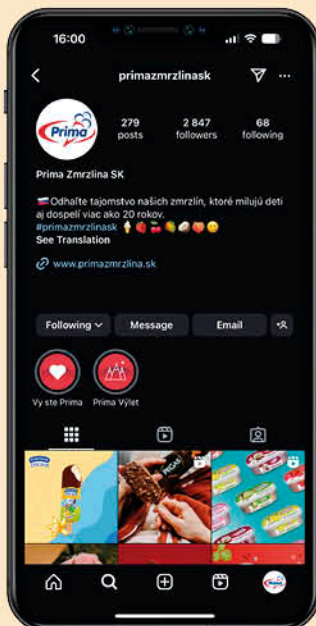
16:00

primazmrzlinask

Prima

279 posts

2 847 followers

68 following

Prima Zmrzlina SK

🇸🇰 Odhaľte tajomstvo našich zmrzlín, ktoré milujú deti aj dospelí viac ako 20 rokov. #primazmrzlinask 🍦🍓🍒🥭🥥🍑😋
See Translation

www.primazmrzlina.sk

Following

Message

Email

Vy ste Prima

Prima Výlet